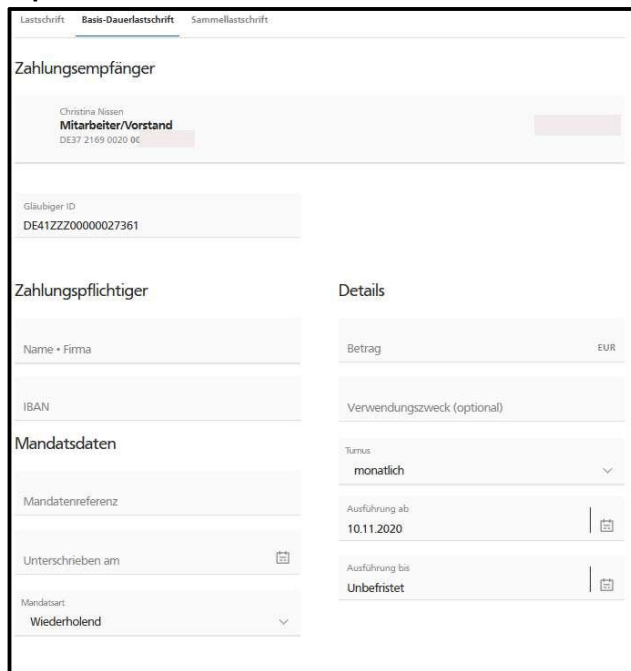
Lastschrift Basis-Dauerlastschrift Sammellastschrift

Zahlungsempfänger

Christina Nissen
Mitarbeiter/Vorstand
DE37 2169 0020 0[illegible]

Gläubiger ID
DE41ZZZ00000027361

Zahlungspflichtiger

Name • Firma

IBAN

Mandatsdaten

Mandatenreferenz

Unterschrieben am

Mandatsart
Wiederholend

Details

Betrag EUR

Verwendungszweck (optional)

Turnus
monatlich

Ausführung ab
10.11.2020

Ausführung bis
Unbefristet